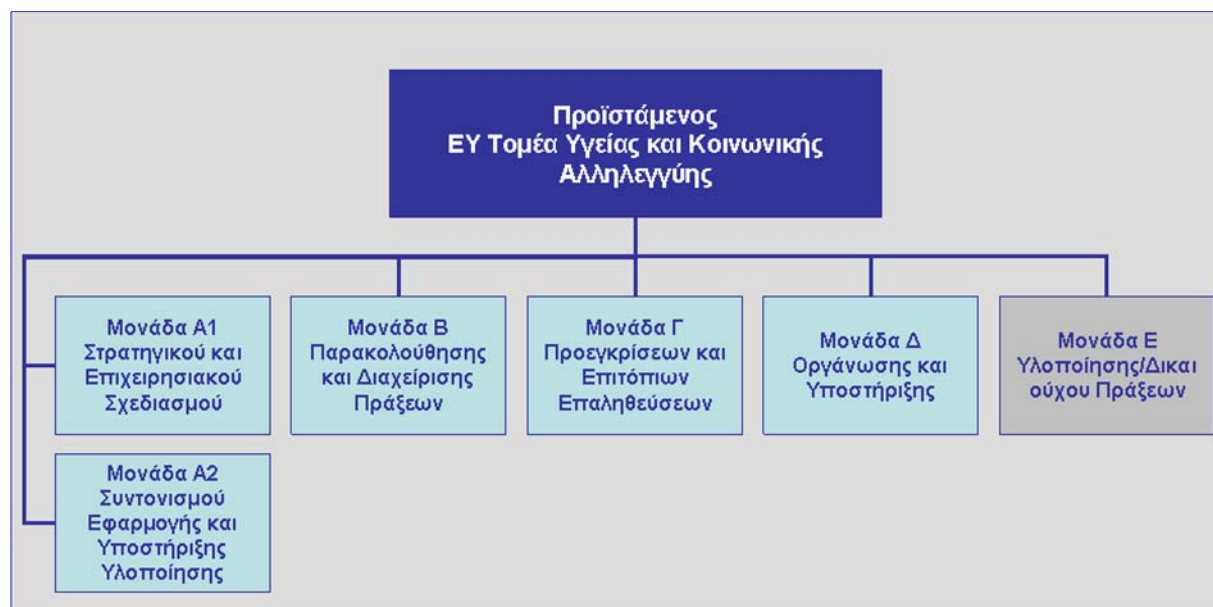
Προϊστάμενος
ΕΥ Τομέα Υγείας και Κοινωνικής Αλληλεγγύης

Μονάδα Α1
Στρατηγικού και Επιχειρησιακού Σχεδιασμού

Μονάδα Β
Παρακολούθησης και Διαχείρισης Πράξεων

Μονάδα Γ
Προεγκρίσεων και Επιτόπιων Επαληθεύσεων

Μονάδα Δ
Οργάνωσης και Υποστήριξης

Μονάδα Ε
Υλοποίησης/Δικαιούχου Πράξεων

Μονάδα Α2
Συντονισμού Εφαρμογής και Υποστήριξης Υλοποίησης